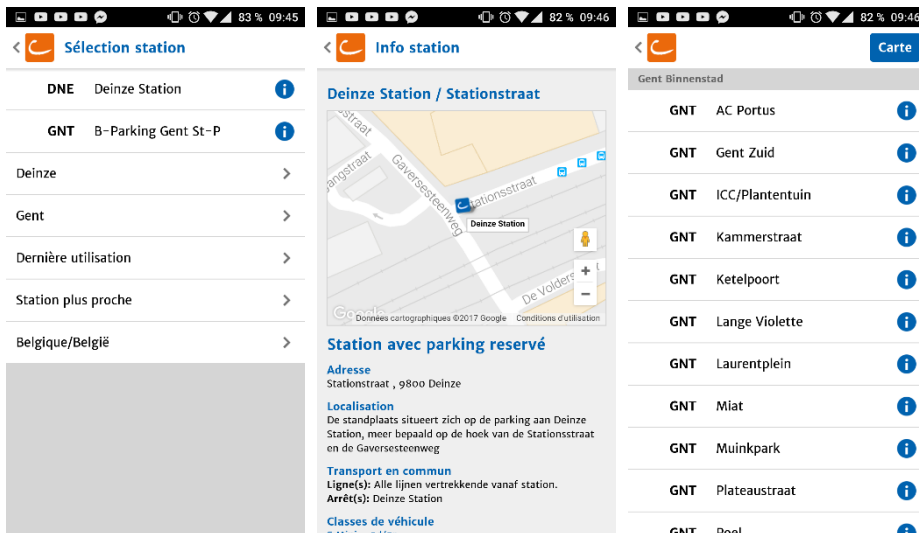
83 % 09:45

Sélection station

DNE Deinze Station

GNT B-Parking Gent St-P

Deinze

Gent

Dernière utilisation

Station plus proche

Belgique/België

82 % 09:46

Info station

Deinze Station / Stationstraat

Stationsstraat

Gaversesteenweg

Deinze Station

De Volders

Google Données cartographiques ©2017 Google Conditions d'utilisation

Station avec parking reservé

Adresse
Stationstraat , 9800 Deinze

Localisation
De standplaats situeert zich op de parking aan Deinze Station, meer bepaald op de hoek van de Stationsstraat en de Gaversesteenweg

Transport en commun
Ligne(s): Alle lijnen vertrekkende vanaf station.
Arrêt(s): Deinze Station

Classes de véhicule

82 % 09:46

Carte

Gent Binnenstad

GNT AC Portus

GNT Gent Zuid

GNT ICC/Plantentuin

GNT Kammerstraat

GNT Ketelpoort

GNT Lange Violette

GNT Laurentplein

GNT Miat

GNT Muinkpark

GNT Plateaustraat

GNT Poel